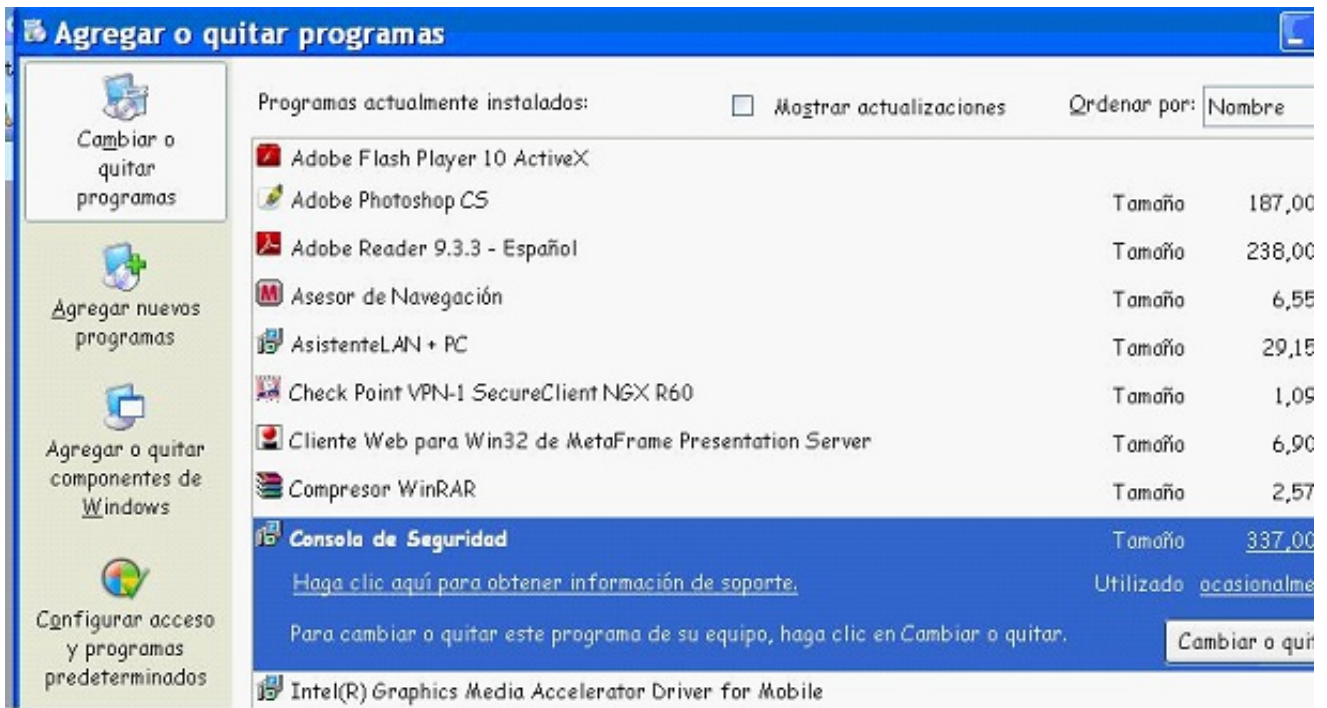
Agregar o quitar programas

Cambiar o quitar programas

Agregar nuevos programas

Agregar o quitar componentes de Windows

Configurar acceso y programas predeterminados

Programas actualmente instalados:

Mostrar actualizaciones

Ordenar por: Nombre

| | | |
|---|---|---|
| Adobe Flash Player 10 ActiveX | | |
| Adobe Photoshop CS | Tamaño | 187,00 |
| Adobe Reader 9.3.3 - Español | Tamaño | 238,00 |
| Asesor de Navegación | Tamaño | 6,55 |
| AsistenteLAN + PC | Tamaño | 29,15 |
| Check Point VPN-1 SecureClient NGX R60 | Tamaño | 1,09 |
| Cliente Web para Win32 de MetaFrame Presentation Server | Tamaño | 6,90 |
| Compresor WinRAR | Tamaño | 2,57 |
| Consola de Seguridad | Tamaño | 337,00 |

Haga clic aquí para obtener información de soporte.

Utilizado ocasionalme

Para cambiar o quitar este programa de su equipo, haga clic en Cambiar o quitar.

Cambiar o qui

Intel(R) Graphics Media Accelerator Driver for Mobile